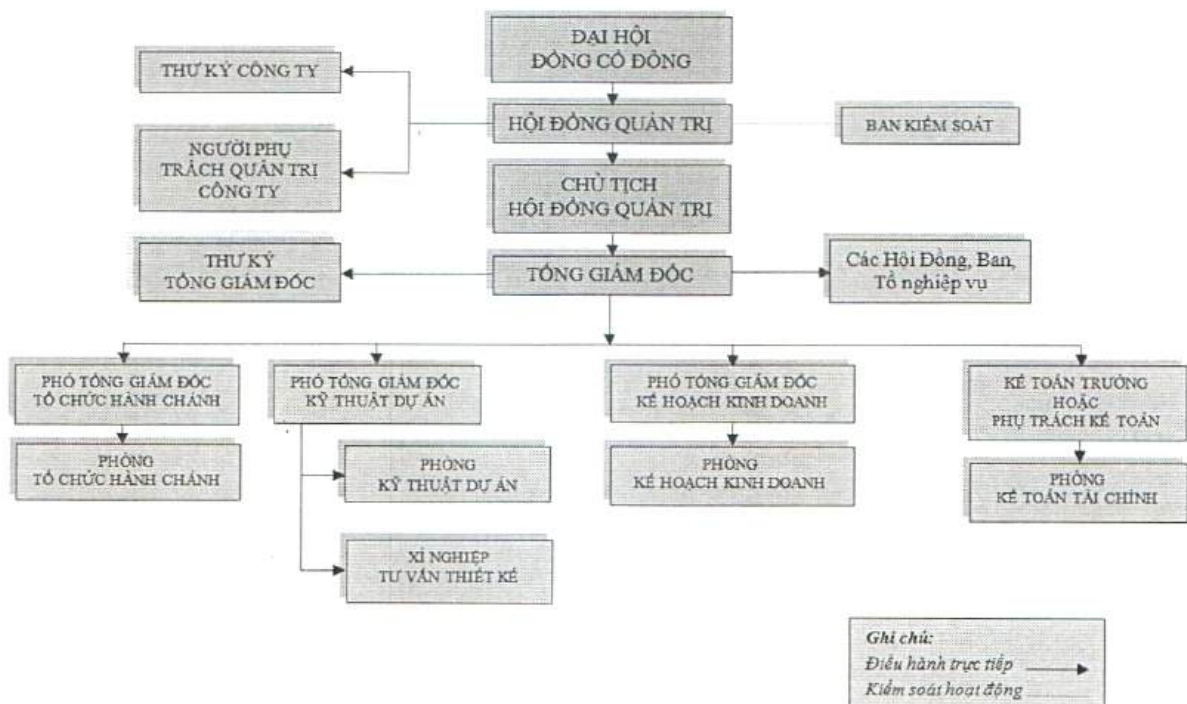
ĐẠI HỘI ĐỒNG CỔ ĐÔNG

THƯ KÝ CÔNG TY

HỘI ĐỒNG QUẢN TRỊ

BAN KIỂM SOÁT

NGƯỜI PHỤ TRÁCH QUẢN TRỊ CÔNG TY

CHỦ TỊCH HỘI ĐỒNG QUẢN TRỊ

THƯ KÝ TỔNG GIÁM ĐỐC

TỔNG GIÁM ĐỐC

Các Hội Đồng, Ban, Tổ nghiệp vụ

PHÓ TỔNG GIÁM ĐỐC TỔ CHỨC HÀNH CHÁNH

PHÓ TỔNG GIÁM ĐỐC KỸ THUẬT DỰ ÁN

PHÓ TỔNG GIÁM ĐỐC KẾ HOẠCH KINH DOANH

KẾ TOÁN TRƯỞNG HOẶC PHỤ TRÁCH KẾ TOÁN

PHÒNG TỔ CHỨC HÀNH CHÁNH

PHÒNG KỸ THUẬT DỰ ÁN

PHÒNG KẾ HOẠCH KINH DOANH

PHÒNG KẾ TOÁN TÀI CHÍNH

XÍ NGHIỆP TƯ VẤN THIẾT KẾ

Ghi chú:
Điều hành trực tiếp
Kiểm soát hoạt động